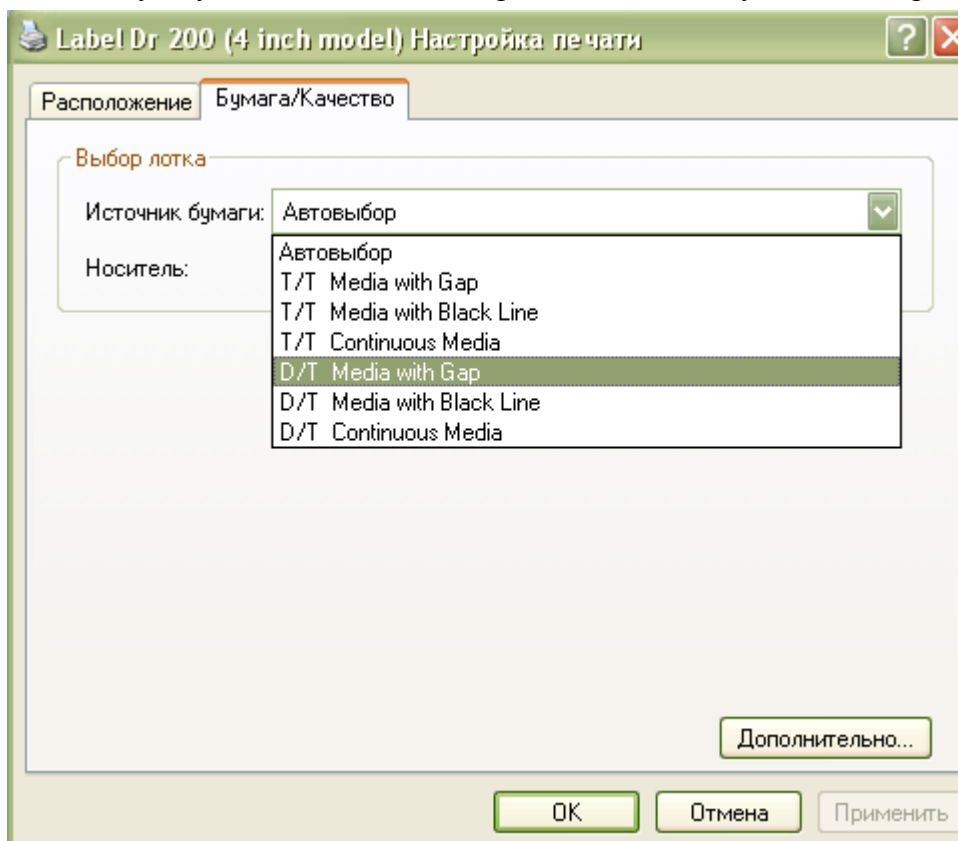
Label Dr 200 (4 inch model) Настройка печати

? X

Расположение | Бумага/Качество

Выбор лотка

Источник бумаги: Автовыбор

Носитель:

Автовыбор
T/T Media with Gap
T/T Media with Black Line
T/T Continuous Media
D/T Media with Gap
D/T Media with Black Line
D/T Continuous Media

Дополнительно...

OK | Отмена | Применить